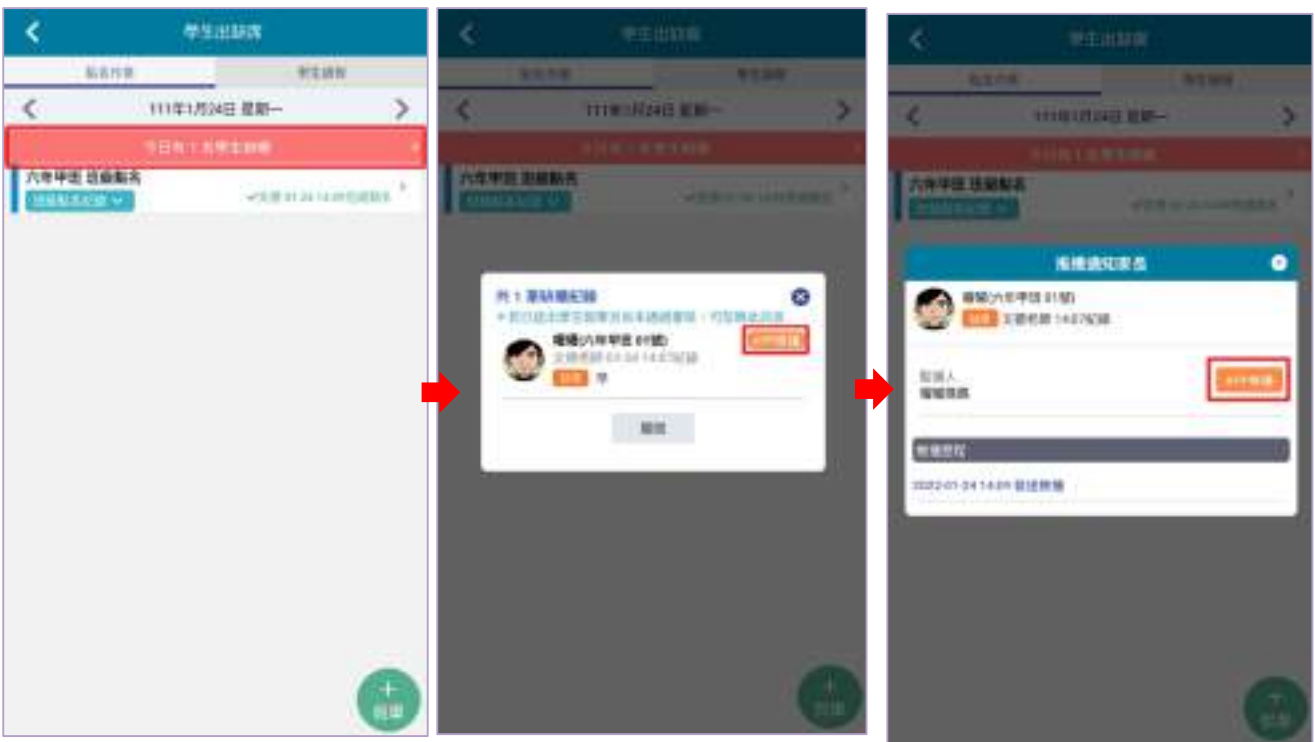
學生出缺席

點名作業 | 學生請假

111年1月24日 星期一

今日有 1 名學生缺席

六年甲班 班級點名

班級點名紀錄

✔王老師 01-24 14:09 完成點名

+
點名

學生出缺席

點名作業 | 學生請假

111年1月24日 星期一

六年甲班 班級點名

共 1 筆缺席紀錄

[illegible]

曉曉(六年甲班 01號)

王老師 01-24 14:07記錄

缺席

APP推播

關閉

學生出缺席

點名作業 | 學生請假

111年1月24日 星期一

今日有 1 名學生缺席

六年甲班 班級點名

推播通知家長

曉曉(六年甲班 01號)

缺席 王老師 14:07記錄

監護人
曉曉媽媽

APP推播

推播歷程

2022-01-24 14:09 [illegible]